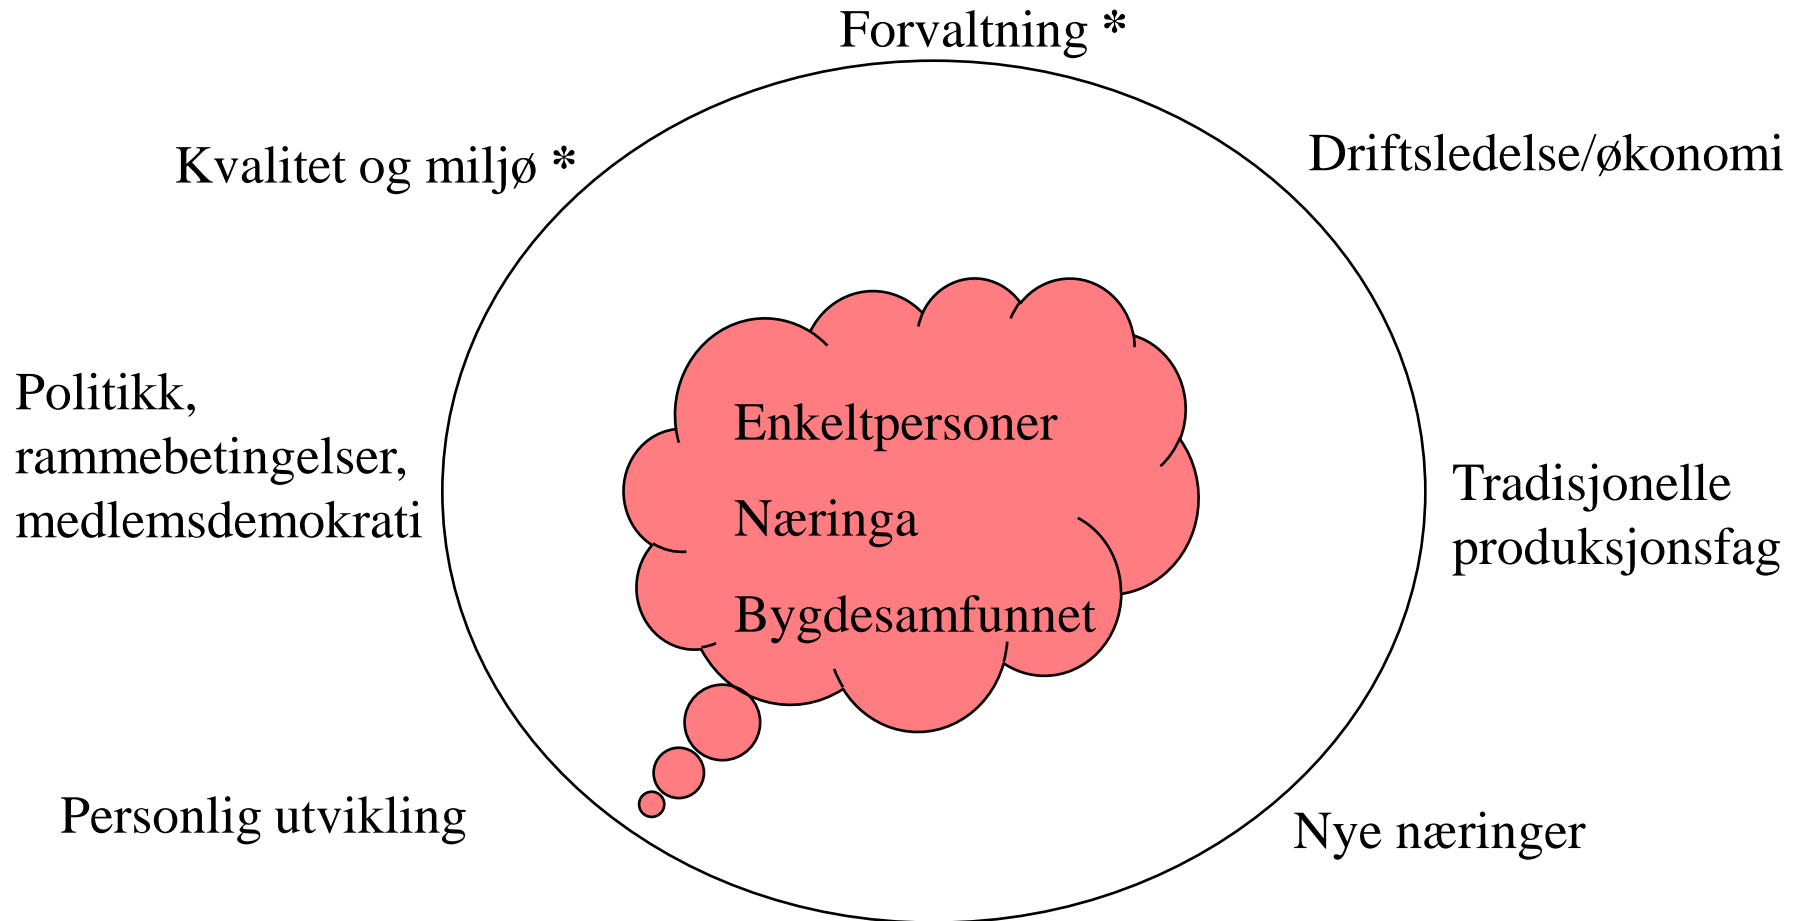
Forvaltning *

Kvalitet og miljø *

Driftsledelse/økonomi

Politikk, rammebetingelser, medlemsdemokrati

Enkeltpersoner

Næringa

Bygdesamfunnet

Tradisjonelle produksjonsfag

Personlig utvikling

Nye næringer